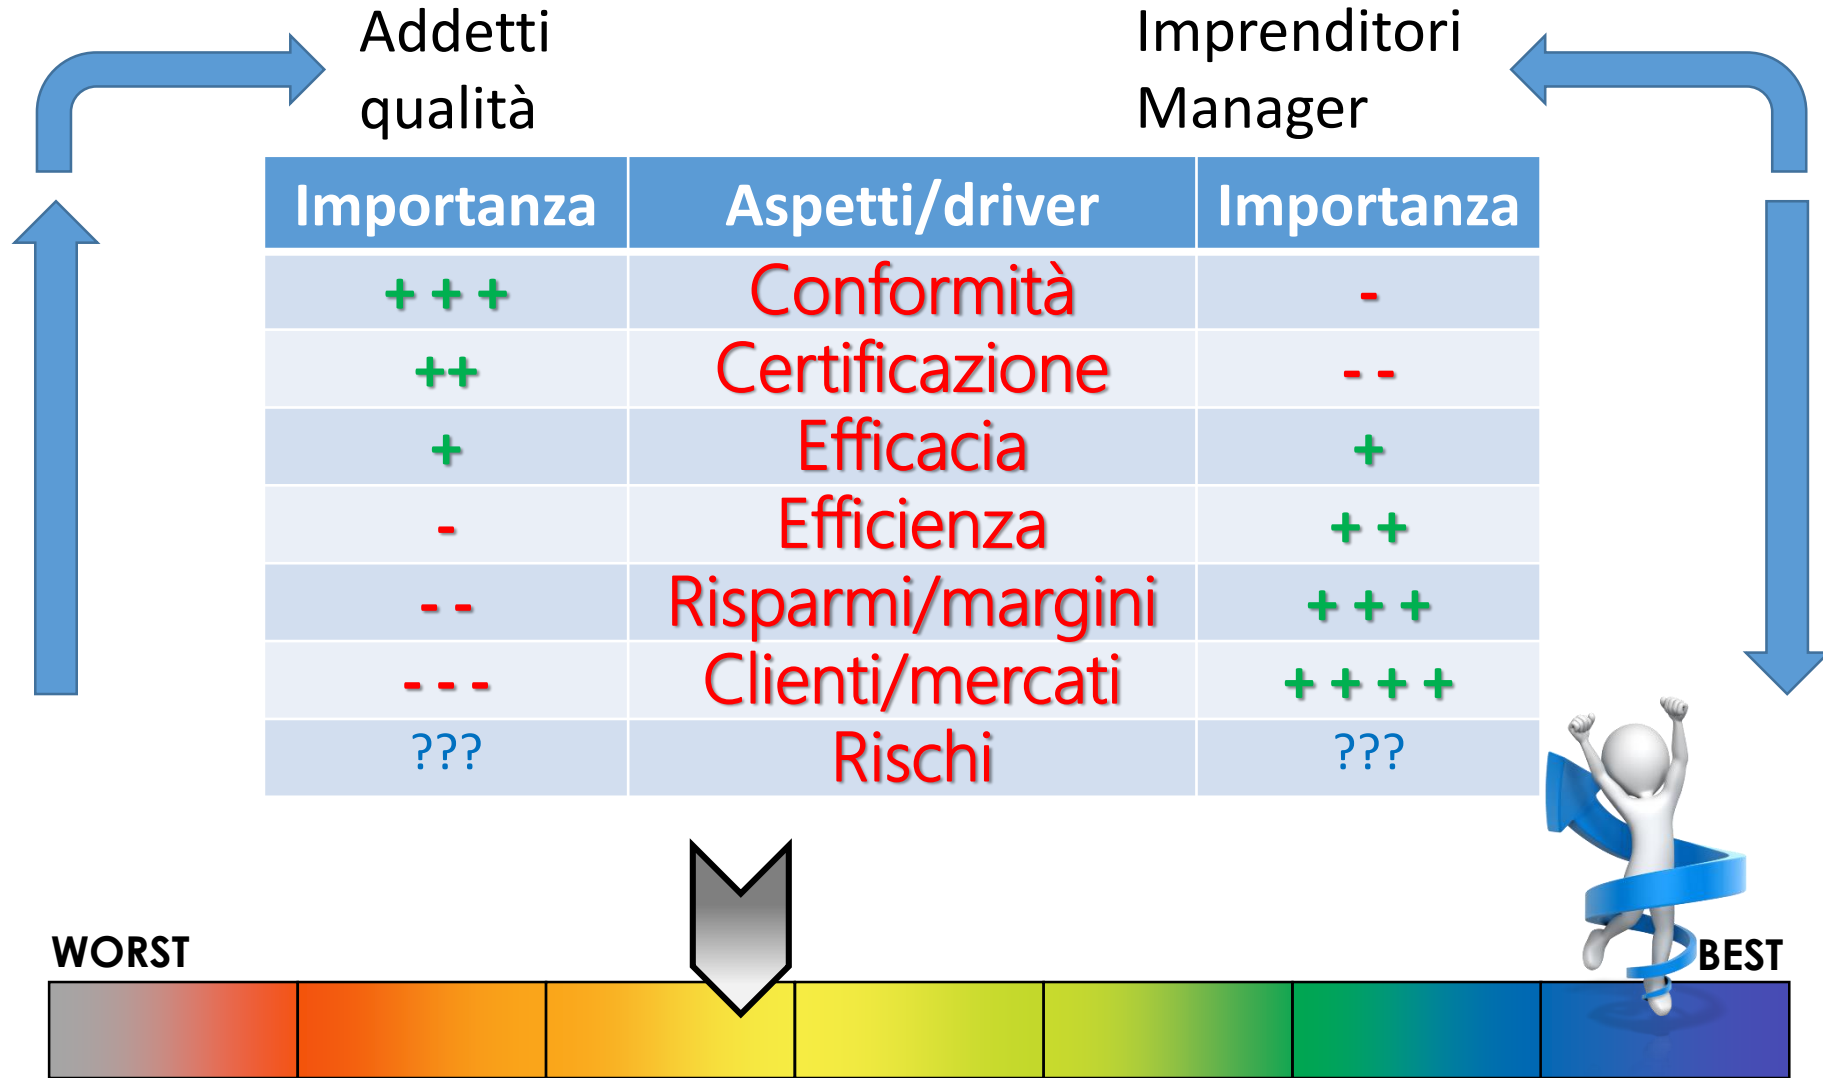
Addetti qualità

Imprenditori Manager

| Importanza | Aspetti/driver | Importanza |
|---|---|---|
| + + + | Conformità | - |
| ++ | Certificazione | - - |
| + | Efficacia | + |
| - | Efficienza | + + |
| - - | Risparmi/margini | + + + |
| - - - | Clienti/mercati | + + + + |
| ??? | Rischi | ??? |

WORST

BEST